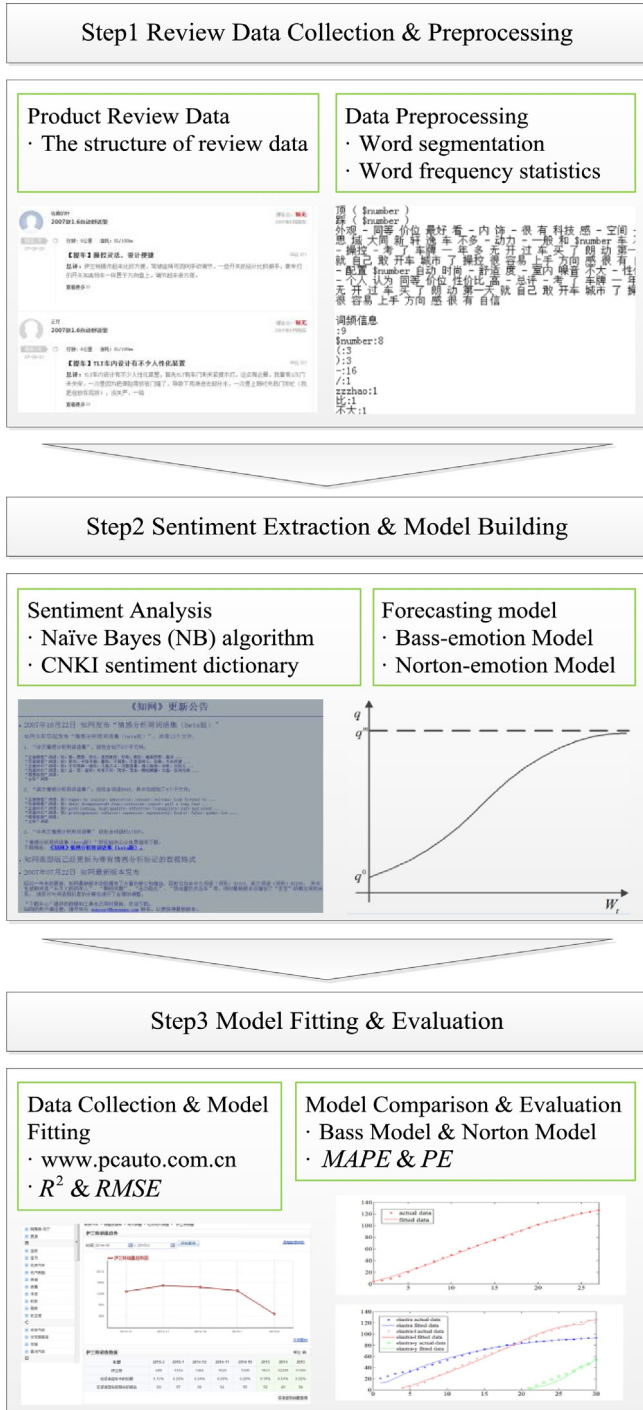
Step1 Review Data Collection & Preprocessing

Product Review Data
· The structure of review data

Data Preprocessing
· Word segmentation
· Word frequency statistics

2007款1.6自动舒适型

【提车】操控灵活，设计便捷

2007款1.6自动舒适型

【提车】TLT车内设计有不少人性化装置

顶（ $number ）
踩（ $number ）
外观 - 同等 价位 最好 看 - 内饰 - 很 有 科技 感 - 空间 -
惠 城 大 间 新 轩 逸 车 不多 - 动力 - 一般 和 $number 车
- 操控 - 考 了 车牌 一 年 多 无 开 过 车 买 了 朗 动 第一
就 自己 敢 开车 城市 了 操控 很 容易 上手 方向 感 很 有
- 配置 $number 自动 时尚 - 舒适 度 - 室内 噪音 不大 - 性价
- 个人 认为 同等 价位 性价比 高 - 总结 - 考 了 车牌 一 年
无 开 过 车 买 了 朗 动 第一天 就 自己 敢 开车 城市 了 操
很 容易 上手 方向 感 很 有 自信

词频信息
:9
$number:8
(:3
):3
-:16
/:1
zzzhao:1
比:1
不大:1

Step2 Sentiment Extraction & Model Building

Sentiment Analysis
· Naïve Bayes (NB) algorithm
· CNKI sentiment dictionary

Forecasting model
· Bass-emotion Model
· Norton-emotion Model

《知网》更新公告

2007年10月22日 知网发布"情感分析用词语集（beta版）"

知网最新版已经更新为带有情感分析标注的数据格式

2007年07月21日 知网最新版本发布

$q$
$q^{*}$
$q^{0}$
$W_t$

Step3 Model Fitting & Evaluation

Data Collection & Model Fitting
· www.pcauto.com.cn
· $R^2$ & $RMSE$

Model Comparison & Evaluation
· Bass Model & Norton Model
· $MAPE$ & $PE$

actual data
fitted data

elantra actual data
elantra fitted data
elantra-f actual data
elantra-f fitted data
elantray actual data
elantray fitted data